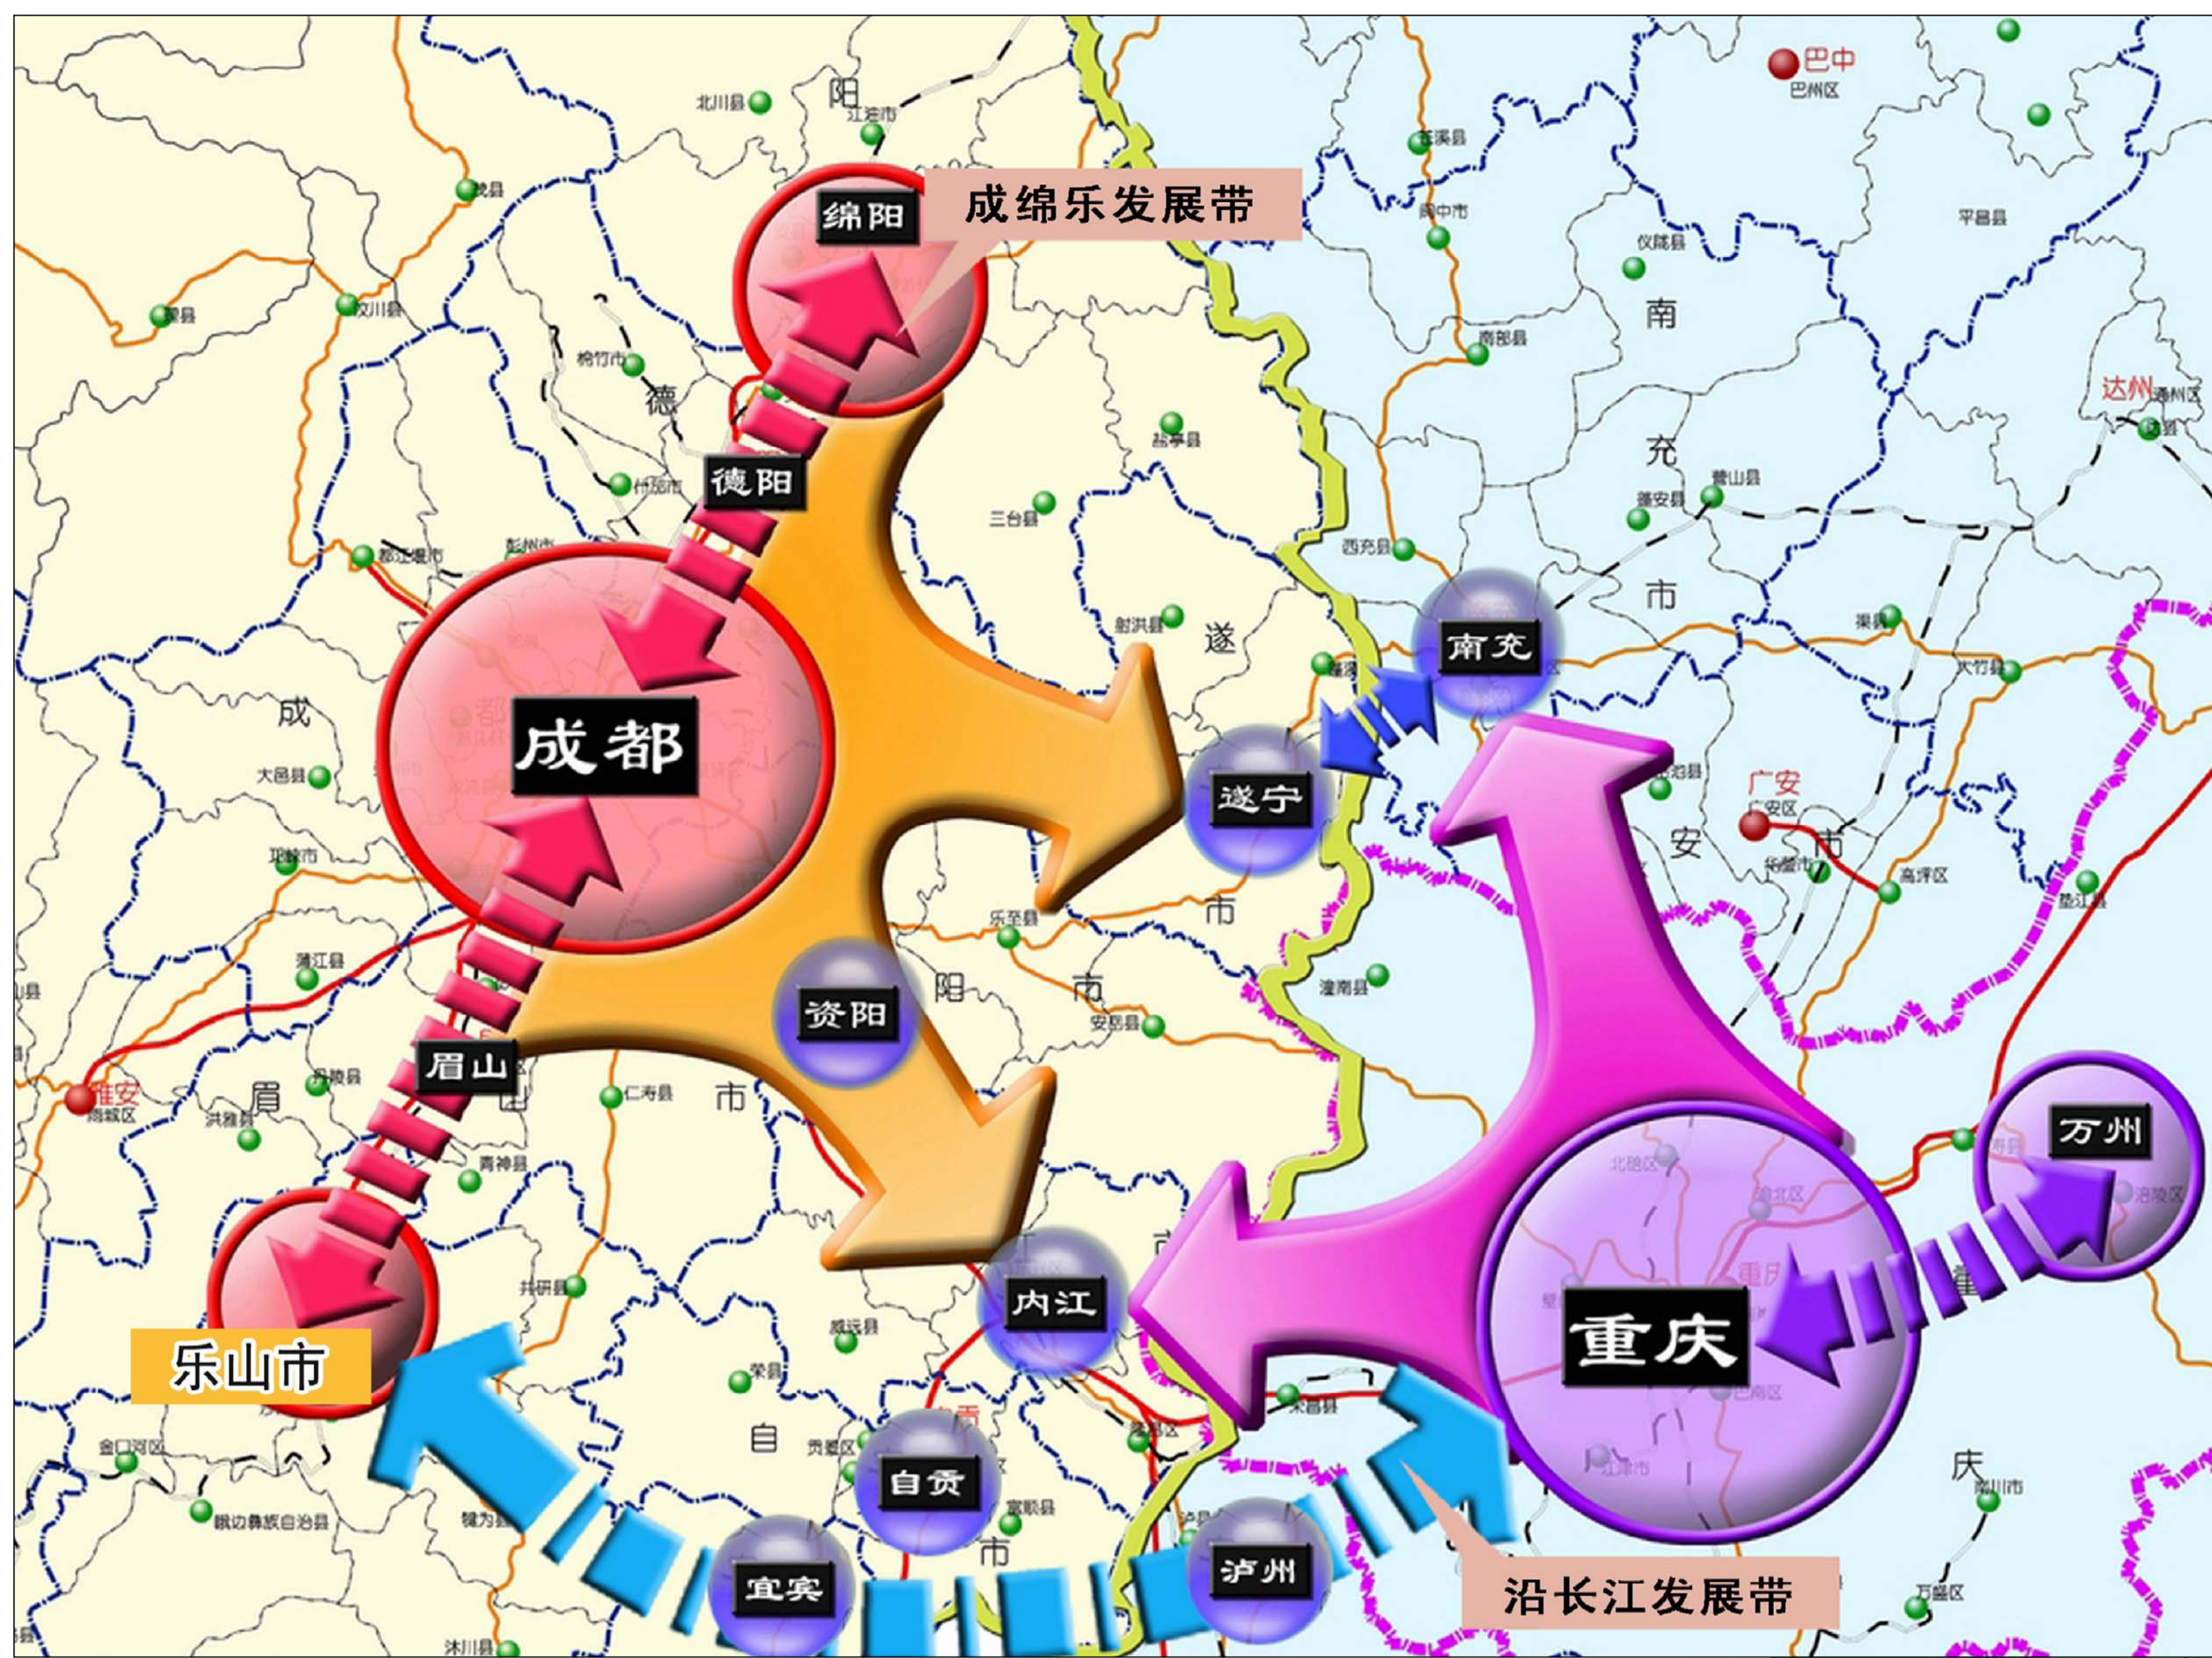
成绵乐发展带

绵阳

德阳

成都

眉山

乐山市

资阳

遂宁

南充

内江

自贡

宜宾

泸州

重庆

万州

沿长江发展带

巴中
巴州区
达州
通川区
广安
广安区
北川县
江油市
阳
茂县
汶川县
绵竹市
德
什邡市
都江堰市
彭州市
成
都
大邑县
邛崃市
蒲江县
丹棱县
洪雅县
眉
雅安
雨城区
青神县
仁寿县
市
乐至县
三台县
盐亭县
射洪县
遂
市
阳
市
安岳县
潼南县
苍溪县
阆中市
仪陇县
南部县
南
充
蓬安县
营山县
西充县
市
渠县
大竹县
岳池县
安
武胜县
高坪区
垫江县
平昌县
通江县
井研县
威远县
荣县
贡井区
自
富顺县
市
隆昌县
金口河区
峨边彝族自治县
犍为县
沐川县
泸县
庆
南川市
万盛区
涪陵区
北碚区
渝北区
巴南区
江津市
沙坪坝区